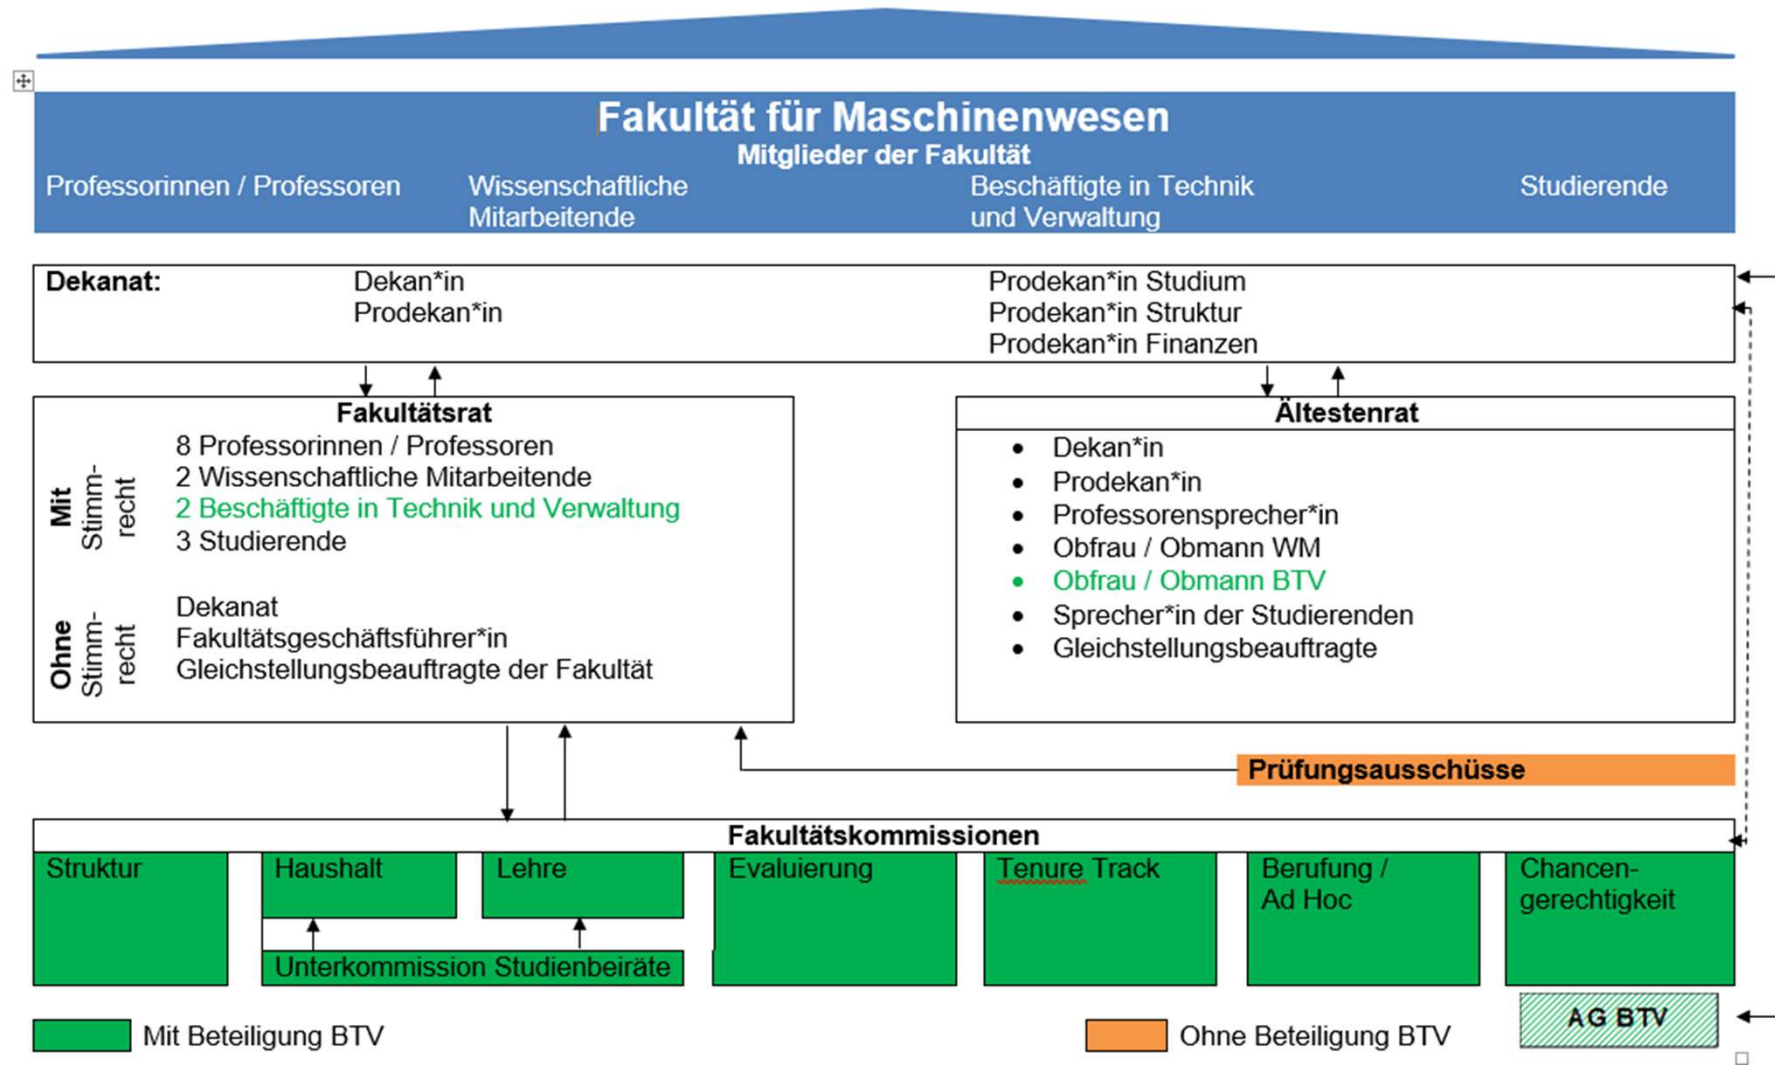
Fakultät für Maschinenwesen
Mitglieder der Fakultät

Professorinnen / Professoren
Wissenschaftliche Mitarbeitende
Beschäftigte in Technik und Verwaltung
Studierende

Dekanat:
Dekan*in
Prodekan*in
Prodekan*in Studium
Prodekan*in Struktur
Prodekan*in Finanzen

Fakultätsrat

Mit Stimmrecht
8 Professorinnen / Professoren
2 Wissenschaftliche Mitarbeitende
2 Beschäftigte in Technik und Verwaltung
3 Studierende

Ohne Stimmrecht
Dekanat
Fakultätsgeschäftsführer*in
Gleichstellungsbeauftragte der Fakultät

Ältestenrat
• Dekan*in
• Prodekan*in
• Professorensprecher*in
• Obfrau / Obmann WM
• Obfrau / Obmann BTV
• Sprecher*in der Studierenden
• Gleichstellungsbeauftragte

Prüfungsausschüsse

Fakultätskommissionen
Struktur
Haushalt
Lehre
Evaluierung
Tenure Track
Berufung / Ad Hoc
Chancengerechtigkeit
Unterkommission Studienbeiräte

AG BTV

Mit Beteiligung BTV
Ohne Beteiligung BTV